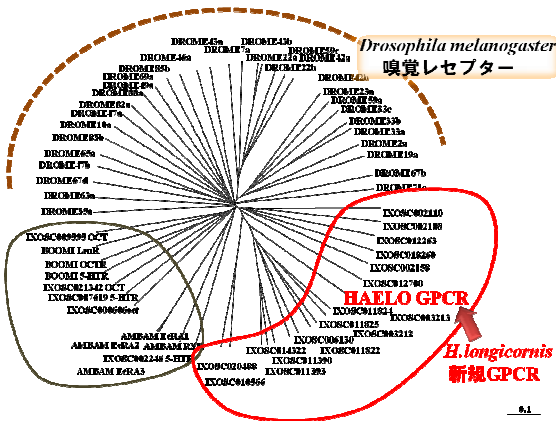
Drosophila melanogaster
嗅覚レセプター

DROME43b
DROME43a
DROME7a
DROME46a
DROME85b
DROME69a
DROME49a
DROME22a
DROME42a
DROME22b
DROME23a
DROME59a
DROME85c
DROME82a
DROME47a
DROME10a
DROME83b
DROME33b
DROME33a
DROME2a
DROME19a
DROME65a
DROME67b
DROME67d
DROME63a
DROME35a
DROME67a
DROME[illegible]

IXOSC002110
IXOSC002108
IXOSC012263
IXOSC019269
IXOSC002159
IXOSC012700
IXOSC011824
IXOSC003213
IXOSC011825
IXOSC003212
IXOSC006130
IXOSC011822
IXOSC014322
IXOSC011390
IXOSC020408
IXOSC011393
IXOSC016566

IXOSC009595 OCT
BOOMI LeuR
BOOMI OCTR
BOOMI 5-HTR
IXOSC021342 OCT
IXOSC007619 5-HTR
IXOSC008606oct
AMBAM EcRA1
AMBAM EcRA2
AMBAM RX
IXOSC002248 5-HTR
AMBAM EcRA3

HAELO GPCR
H.longicornis
新規GPCR

0.1